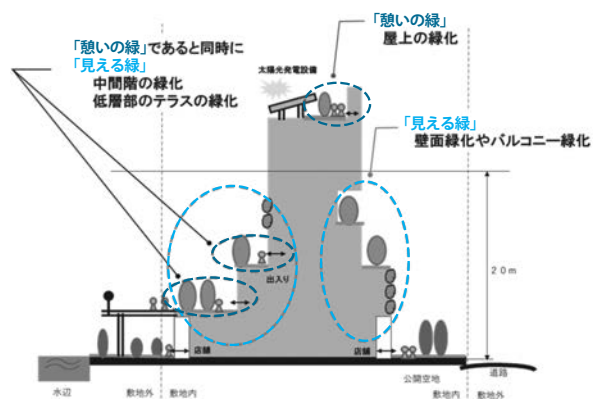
「憩いの緑」であると同時に
「見える緑」
中間階の緑化
低層部のテラスの緑化

「憩いの緑」
屋上の緑化

太陽光発電設備

「見える緑」
壁面緑化やバルコニー緑化

出入り

20m

店舗

店舗

水辺

敷地外

敷地内

公開空地

敷地内

道路

敷地外